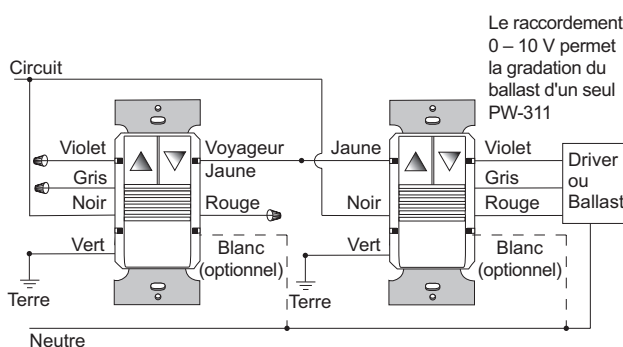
Le raccordement 0 – 10 V permet la gradation du ballast d'un seul PW-311

Circuit

Violet
Gris
Noir
Vert
Terre

Voyageur
Jaune
Rouge
Blanc (optionnel)

Jaune
Noir
Vert
Terre

Violet
Gris
Rouge
Blanc (optionnel)

Driver ou Ballast

Neutre